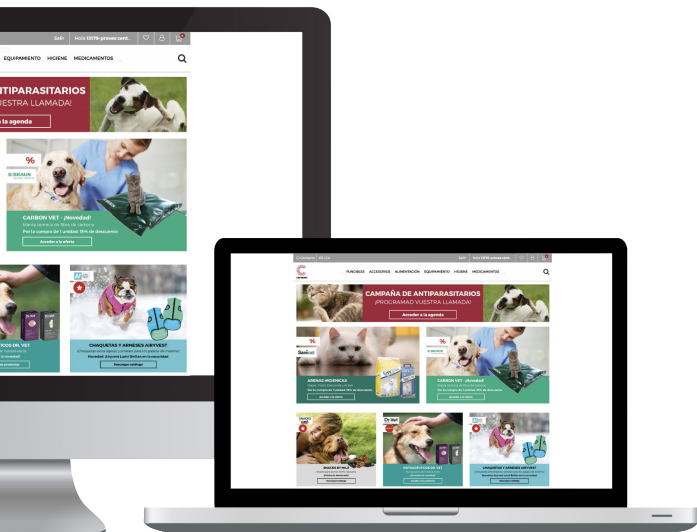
Salir Hola 13179-proves cent...

EQUIPAMIENTO HIGIENE MEDICAMENTOS

ANTIPARASITARIOS
VUESTRA LLAMADA!
a la agenda

%
B|BRAUN

CARBON VET - ¡Novedad!
Manta térmica de fibra de carbono
Por la compra de 1 unidad 15% de descuento
Acceder a la oferta

TICOS DR. VET

CHAQUETAS Y ARNESES AIRYVEST
Novedad: ¡Hoy con Lami Bolton en la sociedad!
Descargar catálogo

Salir Hola 13179-proves cent...

FUNGIBLES ACCESORIOS ALIMENTACIÓN EQUIPAMIENTO HIGIENE MEDICAMENTOS

CAMPAÑA DE ANTIPARASITARIOS
¡PROGRAMAD VUESTRA LLAMADA!
Acceder a la agenda

%
ARENAS HIGIÉNICAS
Acceder a la oferta

%
CARBON VET - ¡Novedad!
Acceder a la oferta

SNACKS MY NOLA
Descargar catálogo

Dr. Vet
PROBIÓTICOS DR. VET
Acceder a la oferta

CHAQUETAS Y ARNESES AIRYVEST
Descargar catálogo